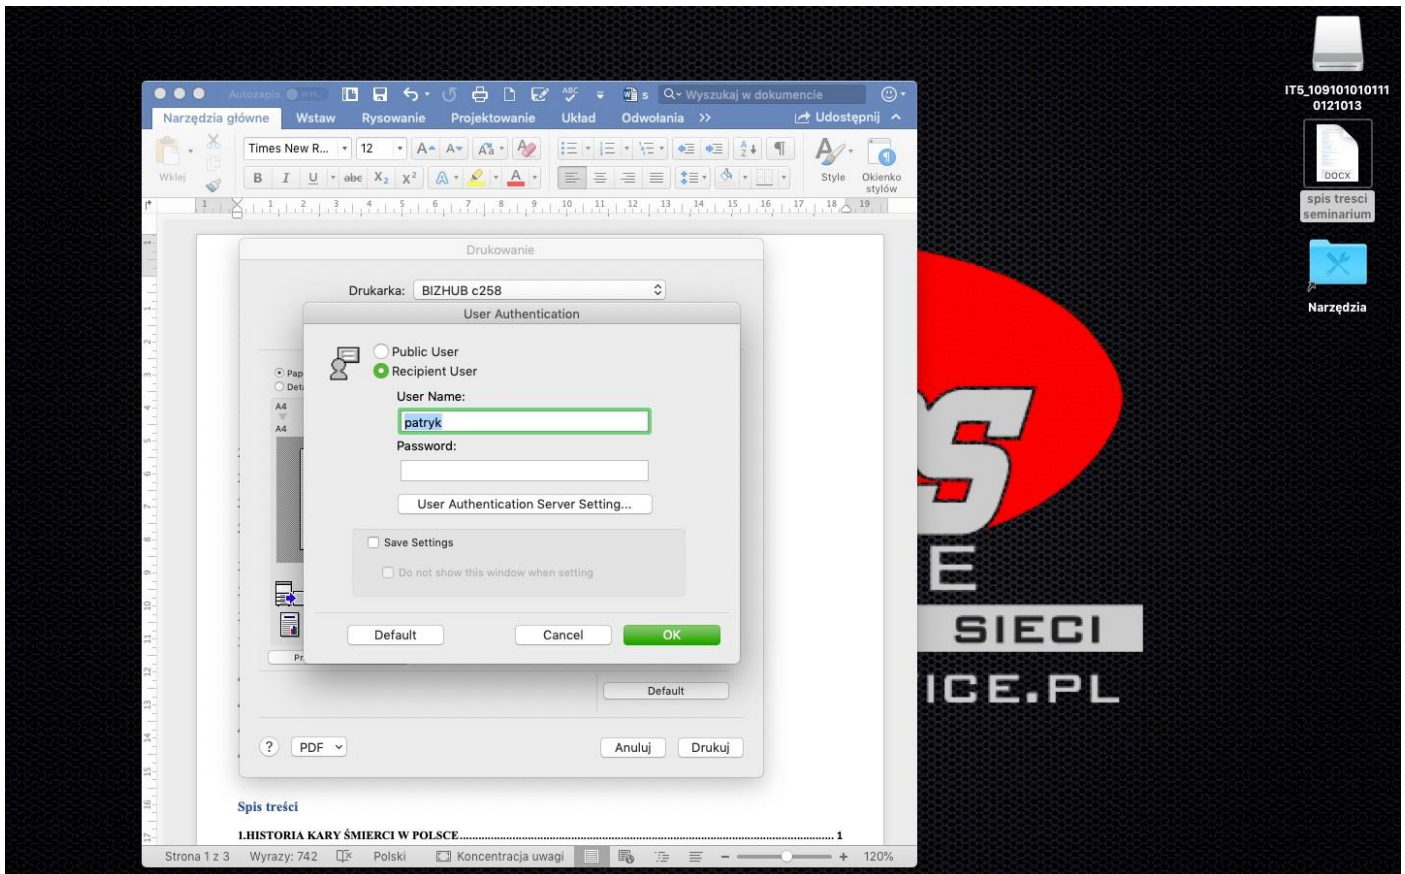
Autozapis WYŁ.

Wyszukaj w dokumencie

Narzędzia główne Wstaw Rysowanie Projektowanie Układ Odwołania >> Udostępnij

Wklej

Times New R... 12

B I U abc $X_2$ $X^2$

Style Okienko stylów

Drukowanie

Drukarka: BIZHUB c258

User Authentication

Public User
Recipient User
User Name:
patryk
Password:

User Authentication Server Setting...

Save Settings
Do not show this window when setting

Default Cancel OK

Pap
Det
A4
A4
Pr

Default

? PDF Anuluj Drukuj

Spis treści

1.HISTORIA KARY ŚMIERCI W POLSCE........................................ 1

Strona 1 z 3 Wyrazy: 742 Polski Koncentracja uwagi 120%

IT5_1091010101110121013

DOCX
spis tresci seminarium

Narzędzia

E
SIECI
ICE.PL